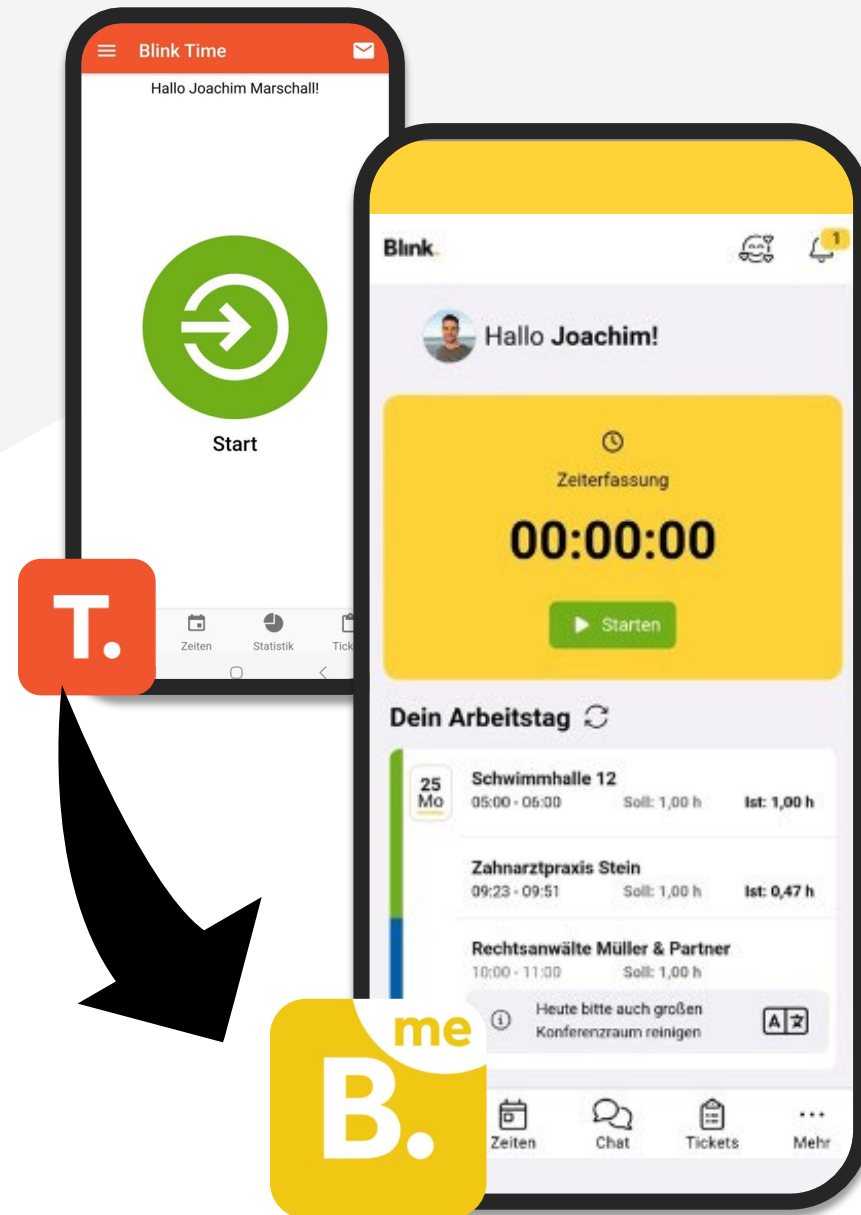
Blink Time

Hallo Joachim Marschall!

Start

Zeiten Statistik Tick

T.

Blink

1

Hallo Joachim!

Zeiterfassung

00:00:00

Starten

Dein Arbeitstag

25 Mo

Schwimmhalle 12
05:00 - 06:00 Soll: 1,00 h Ist: 1,00 h

Zahnarztpraxis Stein
09:23 - 09:51 Soll: 1,00 h Ist: 0,47 h

Rechtsanwälte Müller & Partner
10:00 - 11:00 Soll: 1,00 h

Heute bitte auch großen Konferenzraum reinigen

Zeiten Chat Tickets Mehr

me

B.